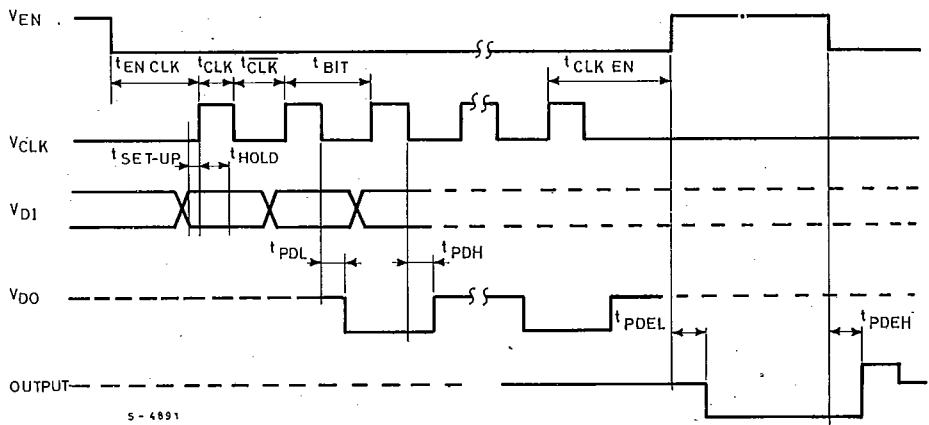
$V_{EN}$

$t_{EN\ CLK}$ $t_{CLK}$ $t_{\overline{CLK}}$ $t_{BIT}$ $t_{CLK\ EN}$

$V_{CLK}$

$t_{SET\text{-}UP}$ $t_{HOLD}$

$V_{DI}$

$t_{PDL}$ $t_{PDH}$

$V_{DO}$

$t_{PDEL}$ $t_{PDEH}$

OUTPUT

5 - 4891